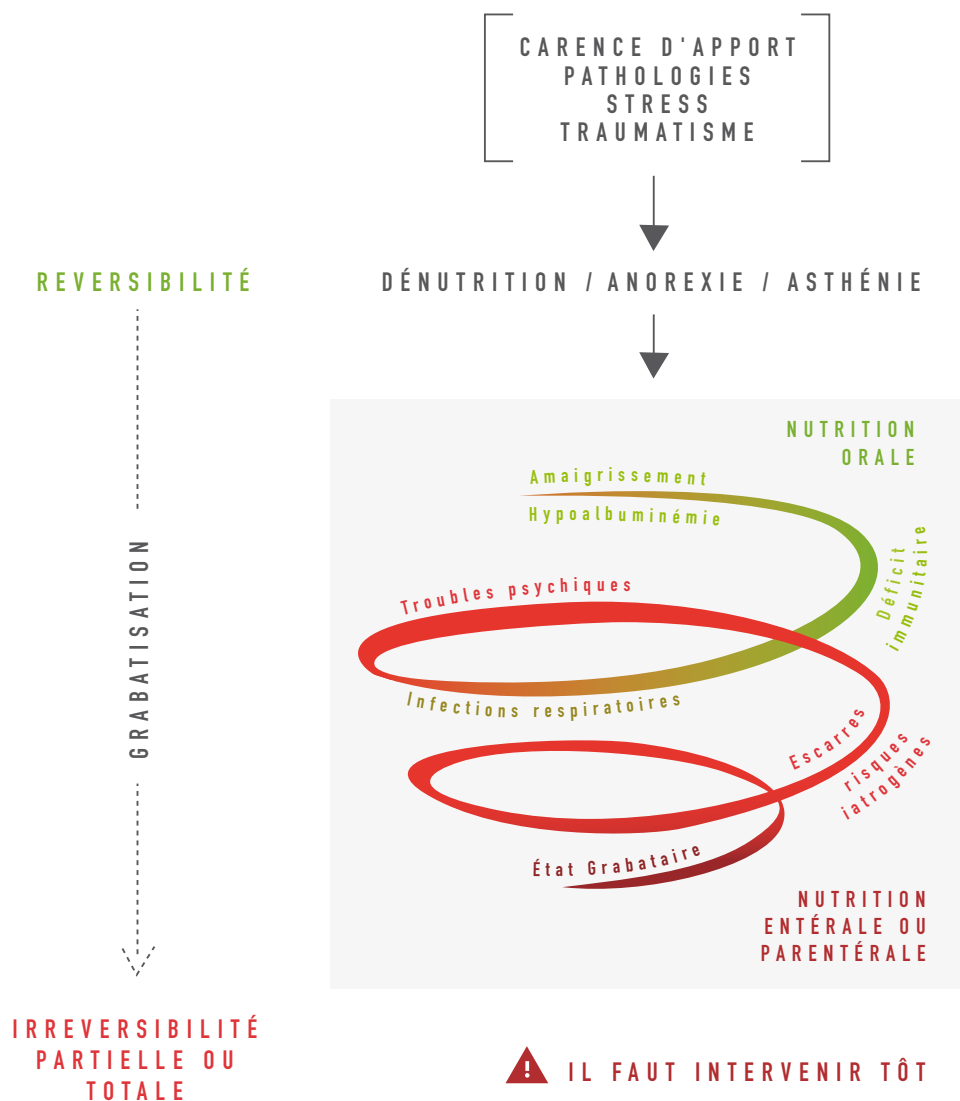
CARENCE D'APPORT
PATHOLOGIES
STRESS
TRAUMATISME

REVERSIBILITÉ

DÉNUTRITION / ANOREXIE / ASTHÉNIE

GRABATISATION

NUTRITION ORALE

Amaigrissement

Hypoalbuminémie

Déficit immunitaire

Troubles psychiques

Infections respiratoires

Escarres

risques iatrogènes

État Grabataire

NUTRITION ENTÉRALE OU PARENTÉRALE

IRREVERSIBILITÉ PARTIELLE OU TOTALE

IL FAUT INTERVENIR TÔT